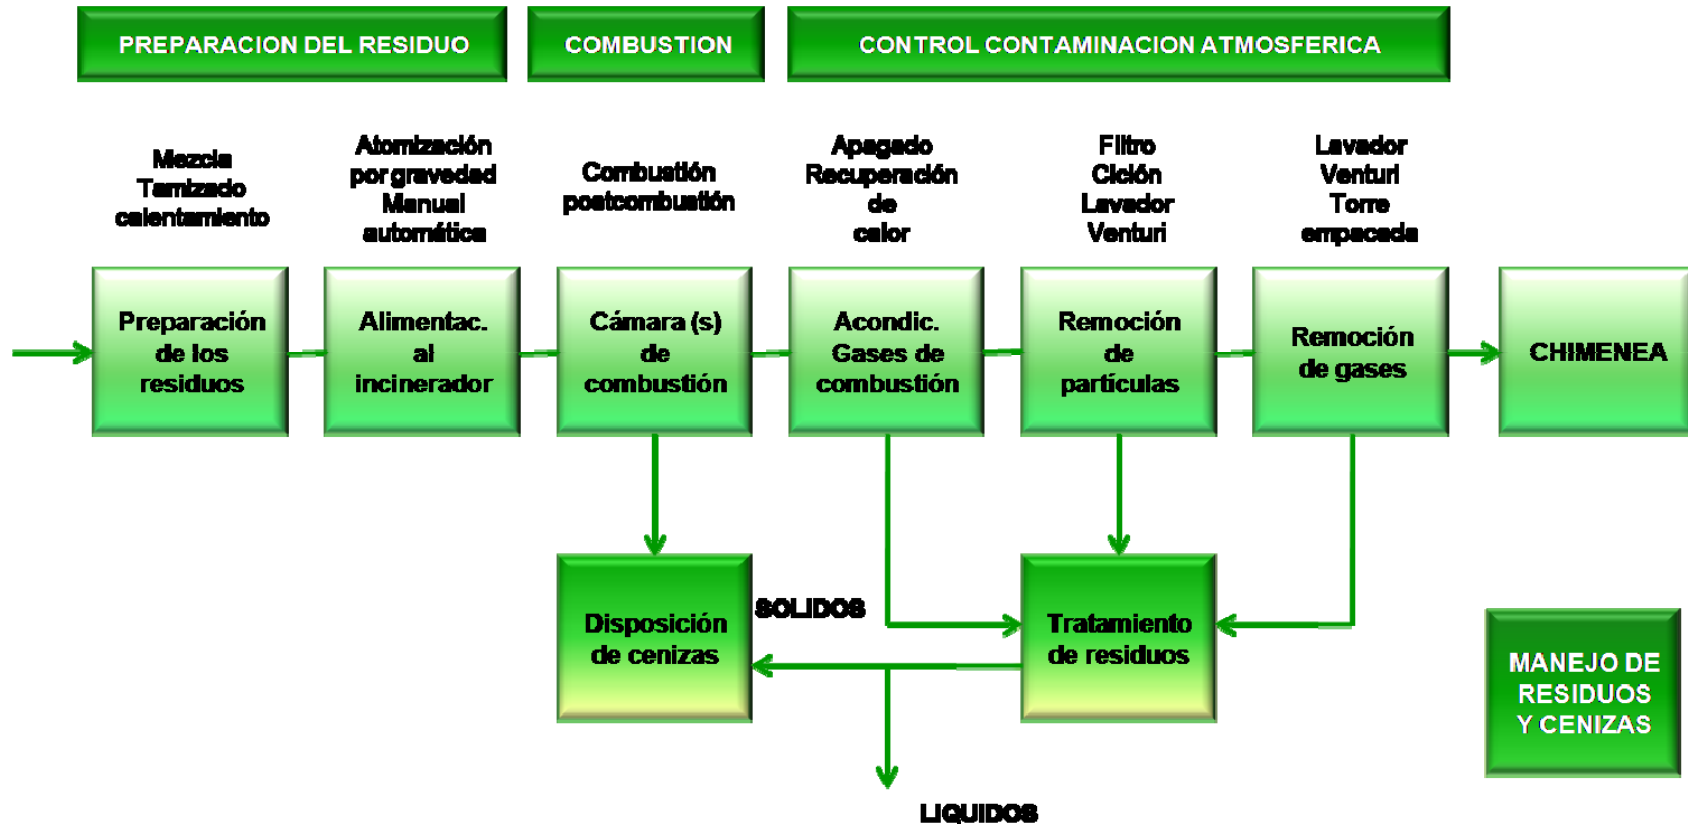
PREPARACION DEL RESIDUO

COMBUSTION

CONTROL CONTAMINACION ATMOSFERICA

Mezcla
Tamizado
calentamiento

Atomización
por gravedad
Manual
automática

Combustión
postcombustión

Apagado
Recuperación
de
calor

Filtro
Ciclón
Lavador
Venturi

Lavador
Venturi
Torre
empacada

Preparación de los residuos

Alimentac. al incinerador

Cámara (s) de combustión

Acondic. Gases de combustión

Remoción de partículas

Remoción de gases

CHIMENEA

Disposición de cenizas

SOLIDOS

Tratamiento de residuos

MANEJO DE RESIDUOS Y CENIZAS

LIQUIDOS